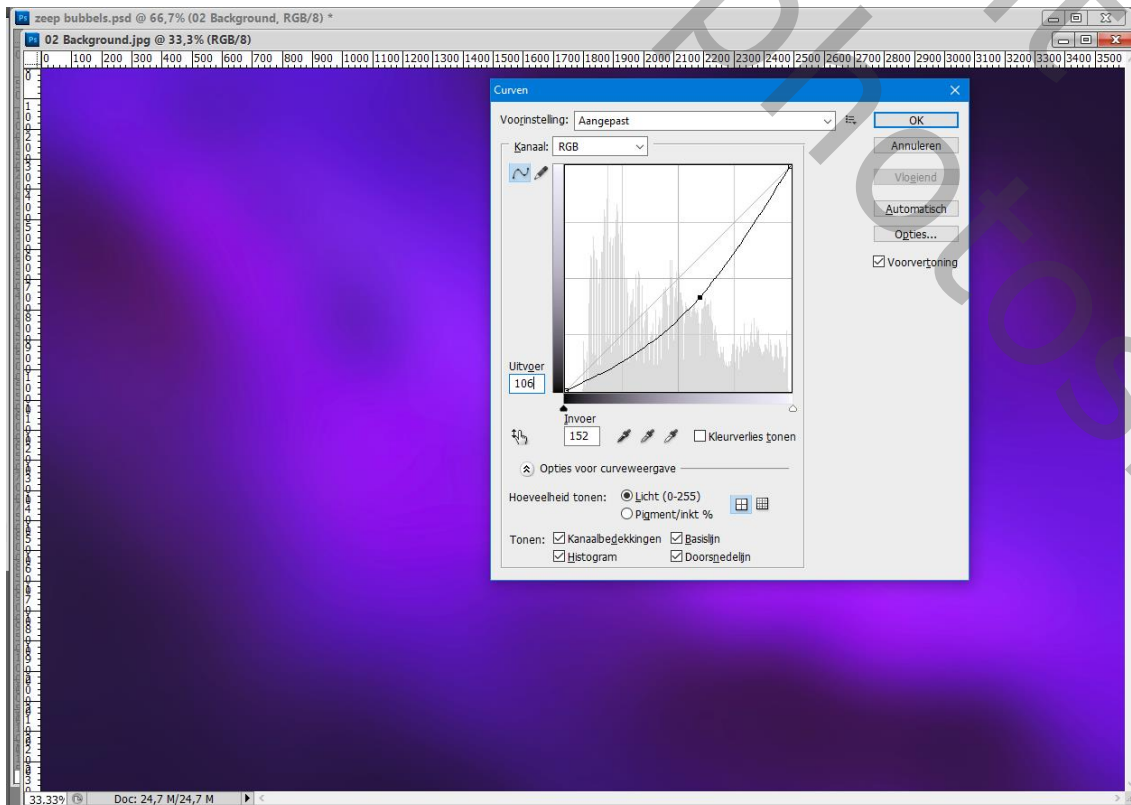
zeep bubbels.psd @ 66,7% (02 Background, RGB/8) *
02 Background.jpg @ 33,3% (RGB/8)
0 100 200 300 400 500 600 700 800 900 1000 1100 1200 1300 1400 1500 1600 1700 1800 1900 2000 2100 2200 2300 2400 2500 2600 2700 2800 2900 3000 3100 3200 3300 3400 3500

Curven
Voorinstelling: Aangepast
OK
Annuleren
Vloeiend
Automatisch
Opties...
Voorvertoning
Kanaal: RGB
Uitvoer
106
Invoer
152
Kleurverlies tonen
Opties voor curveweergave
Hoeveelheid tonen: Licht (0-255)
Pigment/inkt %
Tonen: Kanaalbedekkingen Basislijn
Histogram Doorsnedelijn

33,33%
Doc: 24,7 M/24,7 M